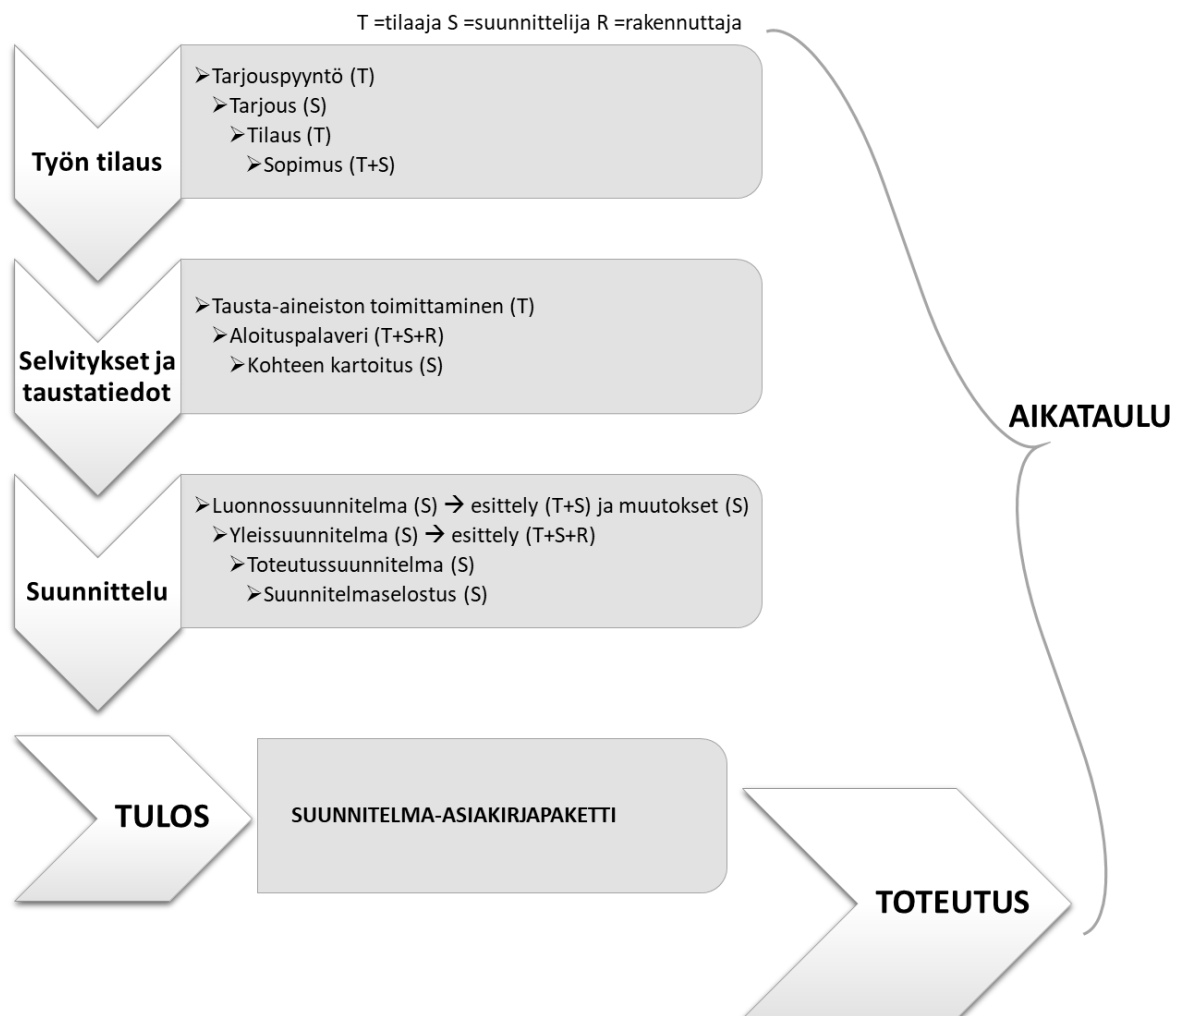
T =tilaaja S =suunnittelija R =rakennuttaja

Työn tilaus

➢Tarjouspyyntö (T)
➢Tarjous (S)
➢Tilaus (T)
➢Sopimus (T+S)

Selvitykset ja taustatiedot

➢Tausta-aineiston toimittaminen (T)
➢Aloituspalaveri (T+S+R)
➢Kohteen kartoitus (S)

Suunnittelu

➢Luonnossuunnitelma (S) → esittely (T+S) ja muutokset (S)
➢Yleissuunnitelma (S) → esittely (T+S+R)
➢Toteutussuunnitelma (S)
➢Suunnitelmaselostus (S)

TULOS

SUUNNITELMA-ASIAKIRJAPAKETTI

TOTEUTUS

AIKATAULU